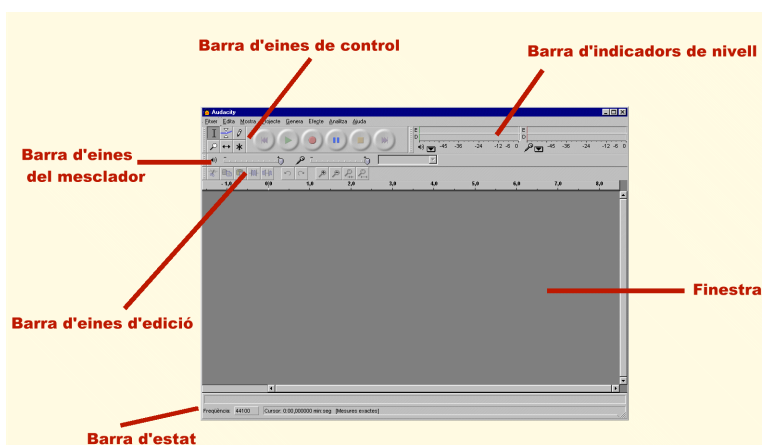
Barra d'eines de control

Barra d'indicadors de nivell

Audacity

Fitxer Edita Mostra Projecte Genera Efecte Analitza Ajuda

E
D
-45 -36 -24 -12 -6 0
E
D
-45 -36 -24 -12 -6 0

Barra d'eines del mesclador

-1,0 0,0 1,0 2,0 3,0 4,0 5,0 6,0 7,0 8,0 9,0

Finestra

Barra d'eines d'edició

Freqüència: 44100 Cursor: 0:00,000000 min:seg [Mesures exactes]

Barra d'estat